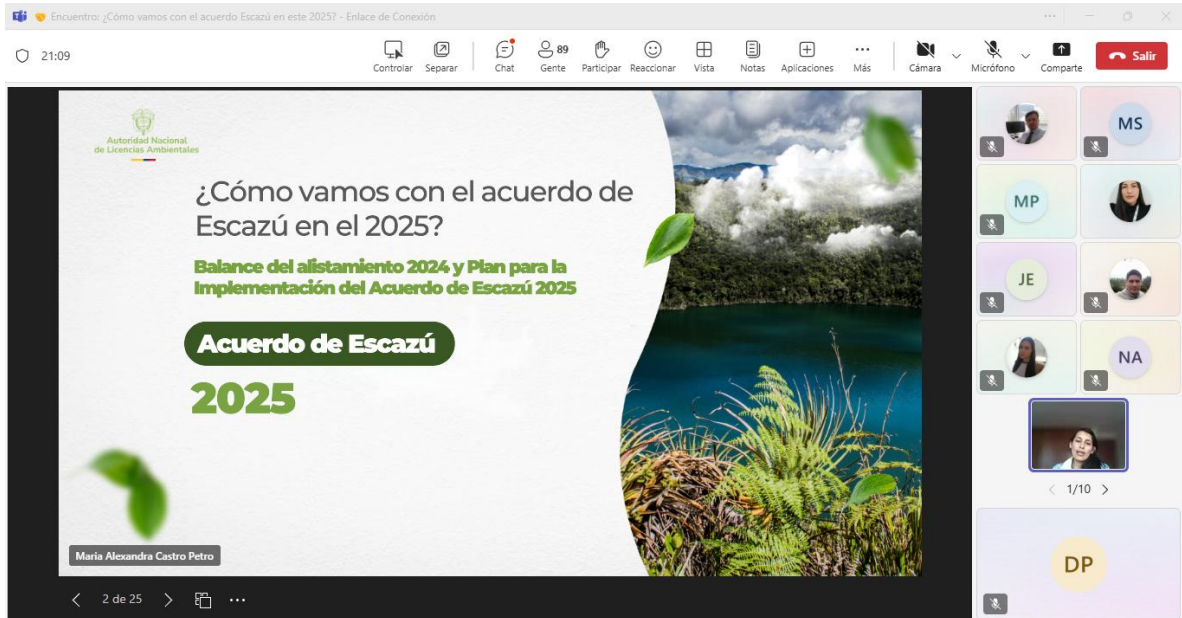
Encuentro: ¿Cómo vamos con el acuerdo Escazú en este 2025? - Enlace de Conexión

21:09

Controlar Separar Chat 89 Gente Participar Reaccionar Vista Notas Aplicaciones Más Cámara Micrófono Comparte Salir

Autoridad Nacional de Licencias Ambientales

¿Cómo vamos con el acuerdo de Escazú en el 2025?

Balance del alistamiento 2024 y Plan para la Implementación del Acuerdo de Escazú 2025

Acuerdo de Escazú

2025

Maria Alexandra Castro Petro

2 de 25

MS

MP

JE

NA

1/10

DP